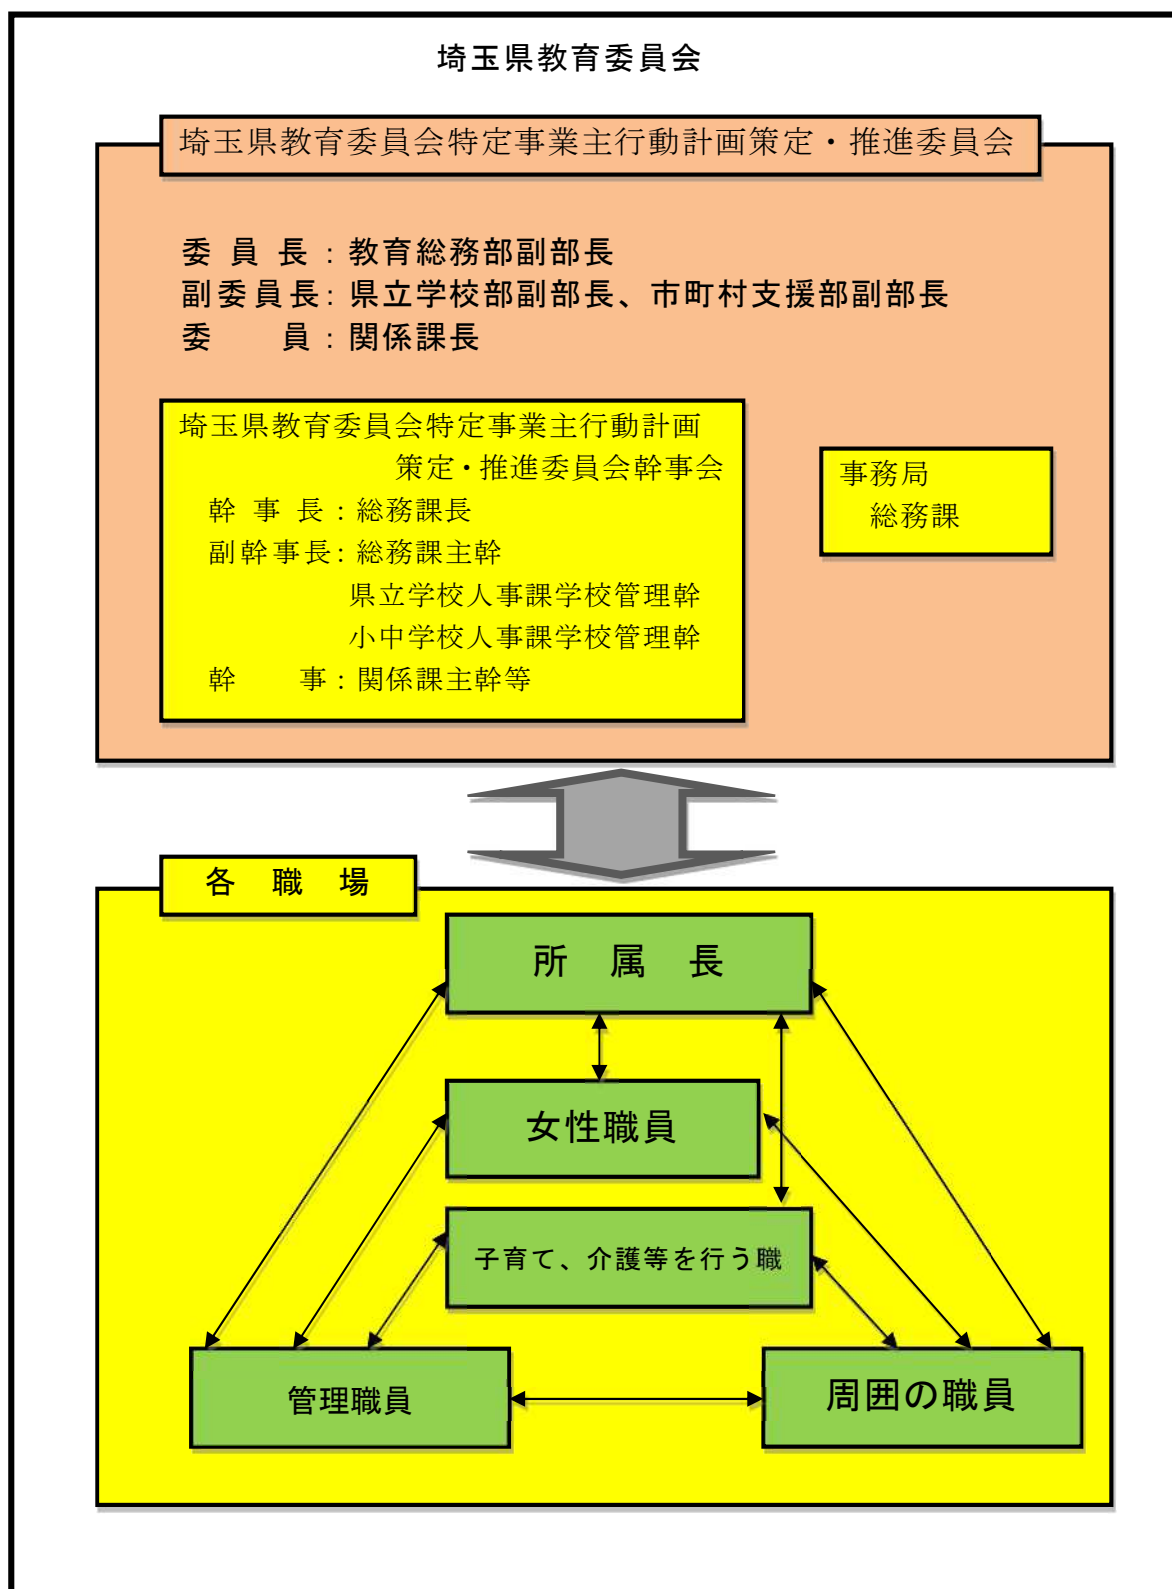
埼玉県教育委員会

埼玉県教育委員会特定事業主行動計画策定・推進委員会

委 員 長：教育総務部副部長
副委員長：県立学校部副部長、市町村支援部副部長
委　　員：関係課長

埼玉県教育委員会特定事業主行動計画策定・推進委員会幹事会
幹 事 長：総務課長
副幹事長：総務課主幹
県立学校人事課学校管理幹
小中学校人事課学校管理幹
幹　　事：関係課主幹等

事務局
総務課

各 職 場

所 属 長

女性職員

子育て、介護等を行う職

管理職員

周囲の職員